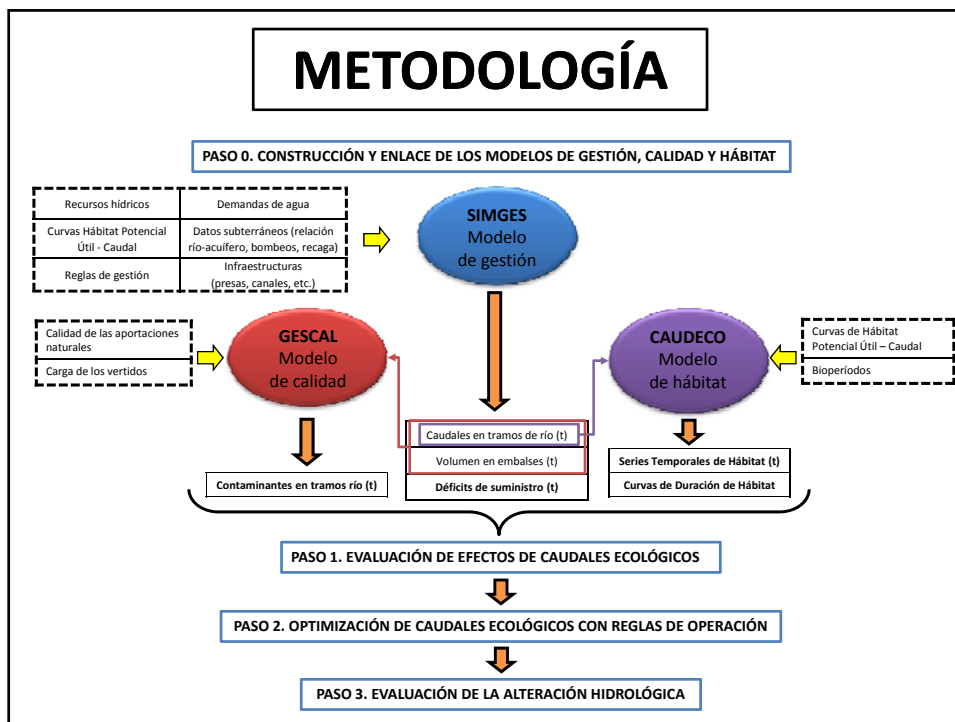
METODOLOGÍA

PASO 0. CONSTRUCCIÓN Y ENLACE DE LOS MODELOS DE GESTIÓN, CALIDAD Y HÁBITAT

| Recursos hídricos | Demandas de agua |
|---|---|
| Curvas Hábitat Potencial Útil - Caudal | Datos subterráneos (relación río-acuífero, bombeos, recaga) |
| Reglas de gestión | Infraestructuras (presas, canales, etc.) |

SIMGES
Modelo de gestión

| Calidad de las aportaciones naturales |
|---|
| Carga de los vertidos |

GESCAL
Modelo de calidad

CAUDECO
Modelo de hábitat

| Curvas de Hábitat Potencial Útil – Caudal |
|---|
| Bioperíodos |

Caudales en tramos de río (t)
Volumen en embalses (t)
Déficits de suministro (t)

Contaminantes en tramos río (t)

Series Temporales de Hábitat (t)
Curvas de Duración de Hábitat

PASO 1. EVALUACIÓN DE EFECTOS DE CAUDALES ECOLÓGICOS

PASO 2. OPTIMIZACIÓN DE CAUDALES ECOLÓGICOS CON REGLAS DE OPERACIÓN

PASO 3. EVALUACIÓN DE LA ALTERACIÓN HIDROLÓGICA